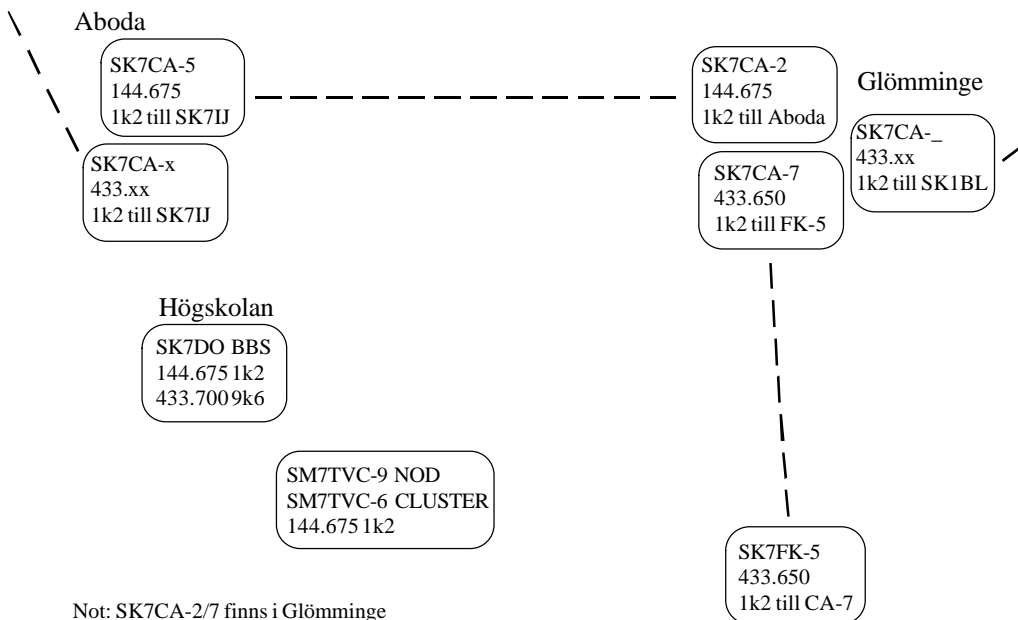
Aboda

SK7CA-5
144.675
1k2 till SK7IJ

SK7CA-x
433.xx
1k2 till SK7IJ

SK7CA-2
144.675
1k2 till Aboda

Glömminge

SK7CA-_
433.xx
1k2 till SK1BL

SK7CA-7
433.650
1k2 till FK-5

Högskolan

SK7DO BBS
144.675 1k2
433.700 9k6

SM7TVC-9 NOD
SM7TVC-6 CLUSTER
144.675 1k2

SK7FK-5
433.650
1k2 till CA-7

Not: SK7CA-2/7 finns i Glömminge